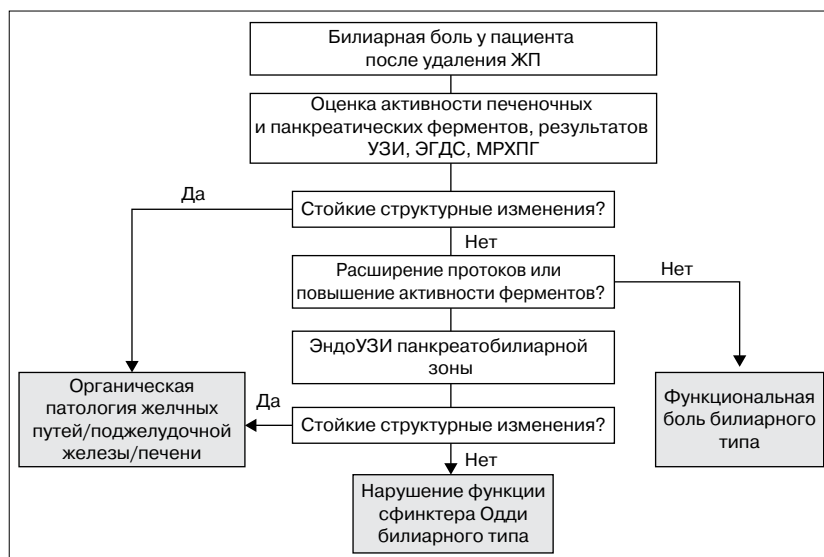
Билиарная боль у пациента после удаления ЖП

Оценка активности печеночных и панкреатических ферментов, результатов УЗИ, ЭГДС, МРХПГ

Да

Стойкие структурные изменения?

Нет

Расширение протоков или повышение активности ферментов?

Нет

ЭндоУЗИ панкреатобилиарной зоны

Органическая патология желчных путей/поджелудочной железы/печени

Да

Стойкие структурные изменения?

Нет

Функциональная боль билиарного типа

Нарушение функции сфинктера Одди билиарного типа